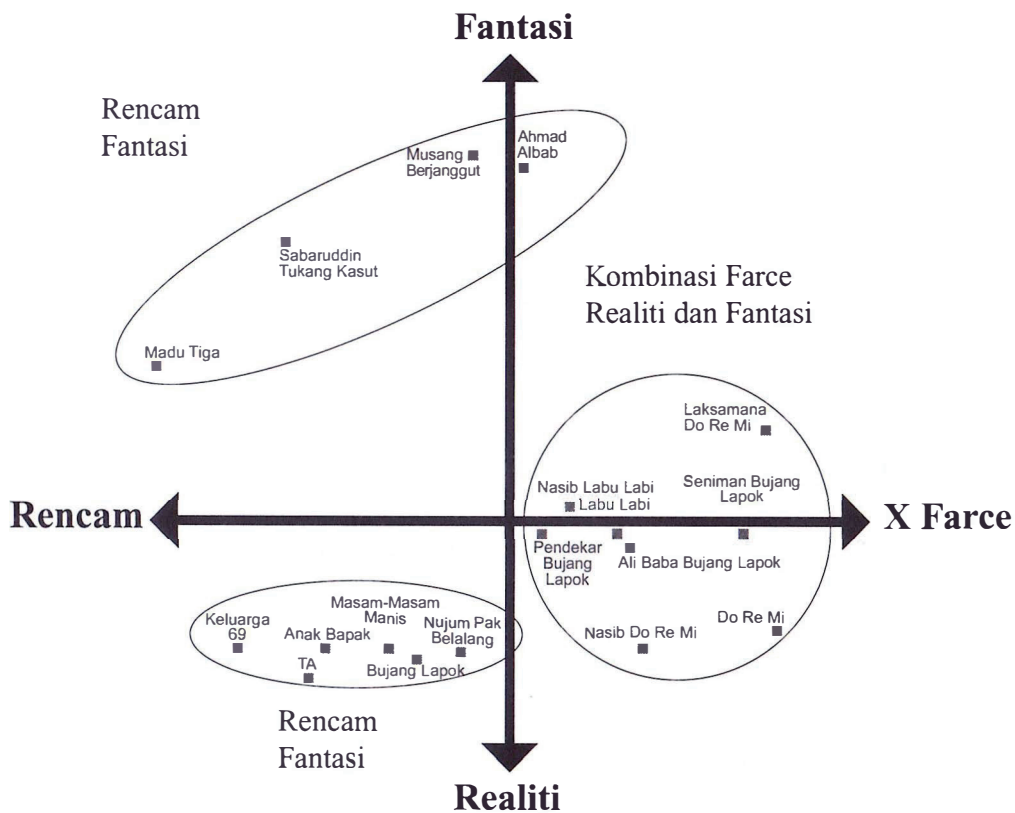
Fantasi

Rencam Fantasi

Musang Berjanggut

Ahmad Albab

Sabaruddin Tukang Kasut

Kombinasi Farce Realiti dan Fantasi

Madu Tiga

Laksamana Do Re Mi

Nasib Labu Labi Labu Labi

Seniman Bujang Lapok

Rencam

X Farce

Pendekar Bujang Lapok

Ali Baba Bujang Lapok

Masam-Masam Manis

Keluarga 69

Anak Bapak

Nujum Pak Belalang

Do Re Mi

Nasib Do Re Mi

TA

Bujang Lapok

Rencam Fantasi

Realiti